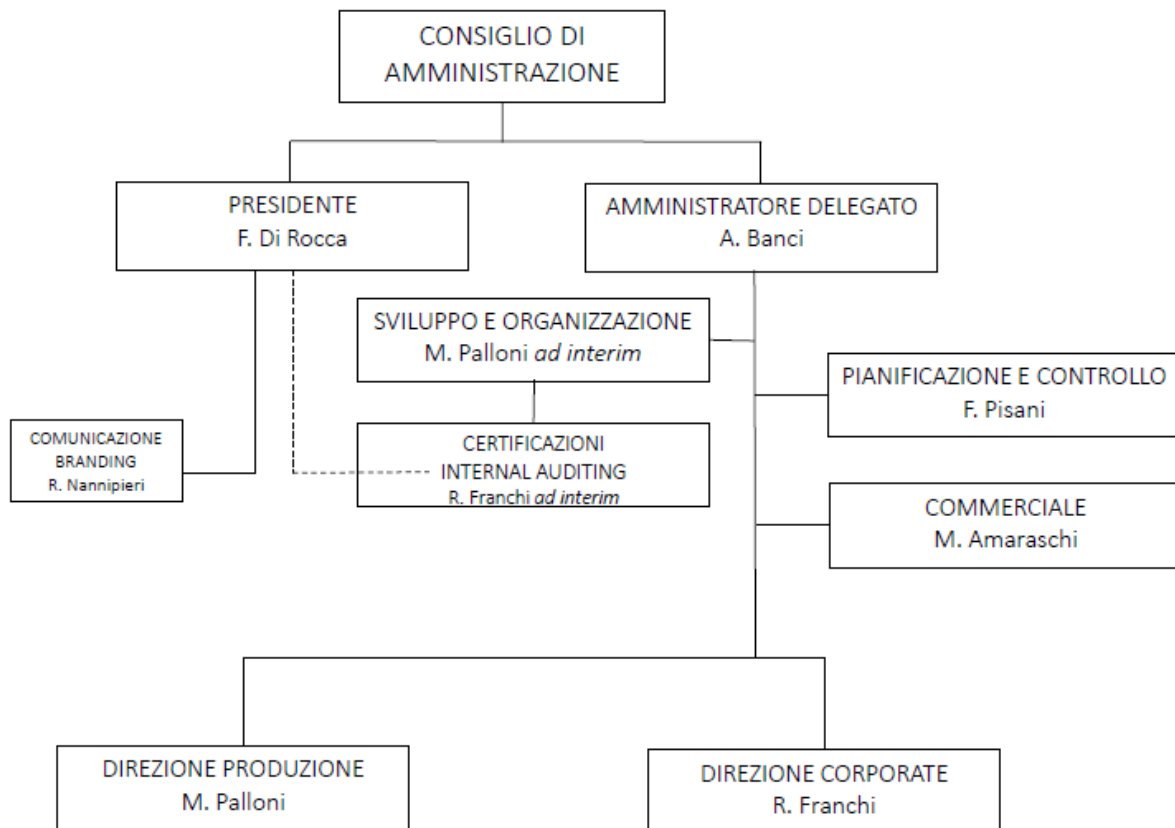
CONSIGLIO DI AMMINISTRAZIONE

PRESIDENTE
F. Di Rocca

AMMINISTRATORE DELEGATO
A. Banci

SVILUPPO E ORGANIZZAZIONE
M. Palloni *ad interim*

PIANIFICAZIONE E CONTROLLO
F. Pisani

COMUNICAZIONE
BRANDING
R. Nannipieri

CERTIFICAZIONI
INTERNAL AUDITING
R. Franchi *ad interim*

COMMERCIALE
M. Amaraschi

DIREZIONE PRODUZIONE
M. Palloni

DIREZIONE CORPORATE
R. Franchi